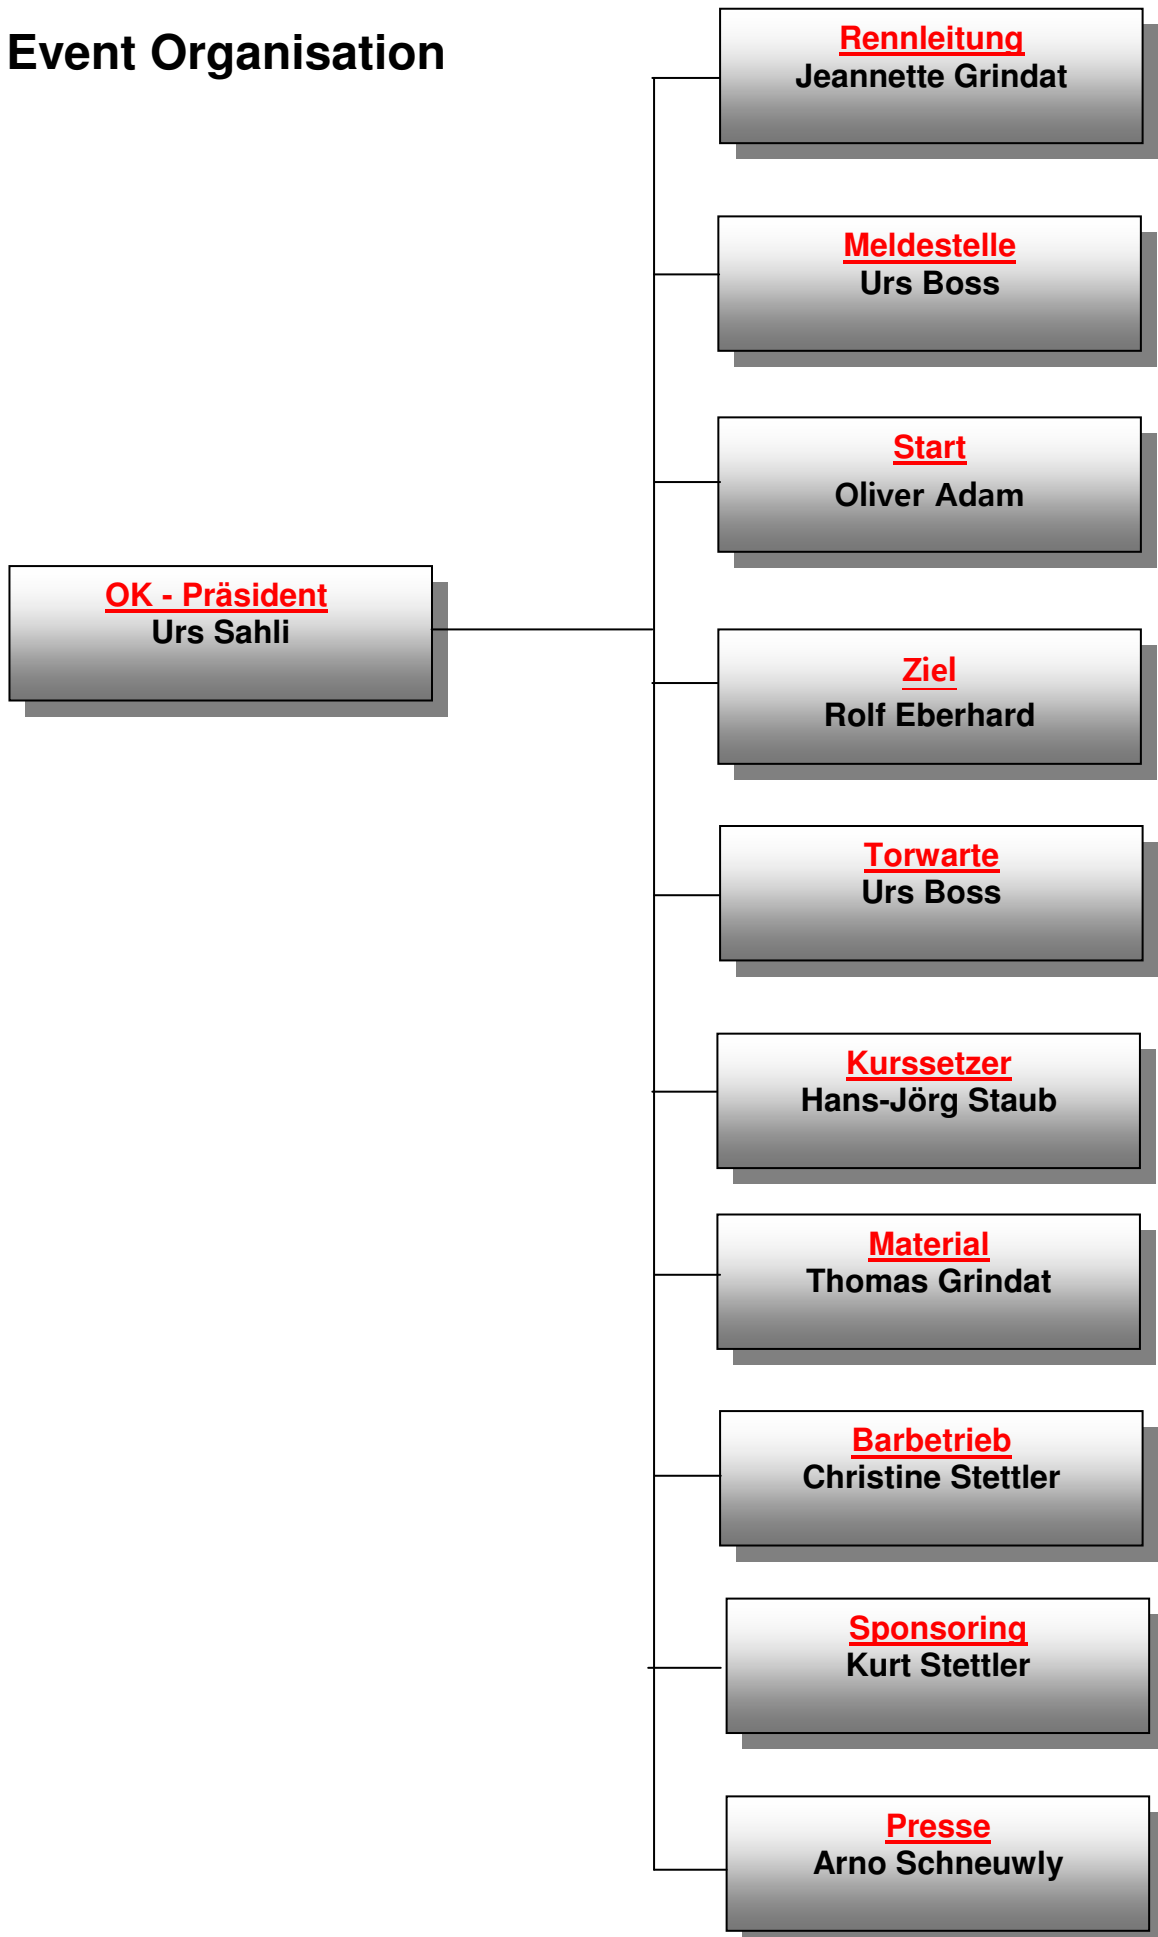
Event Organisation

OK - Präsident
Urs Sahli

Rennleitung
Jeannette Grindat

Meldestelle
Urs Boss

Start
Oliver Adam

Ziel
Rolf Eberhard

Torwarte
Urs Boss

Kurssetzer
Hans-Jörg Staub

Material
Thomas Grindat

Barbetrieb
Christine Stettler

Sponsoring
Kurt Stettler

Presse
Arno Schneuwly